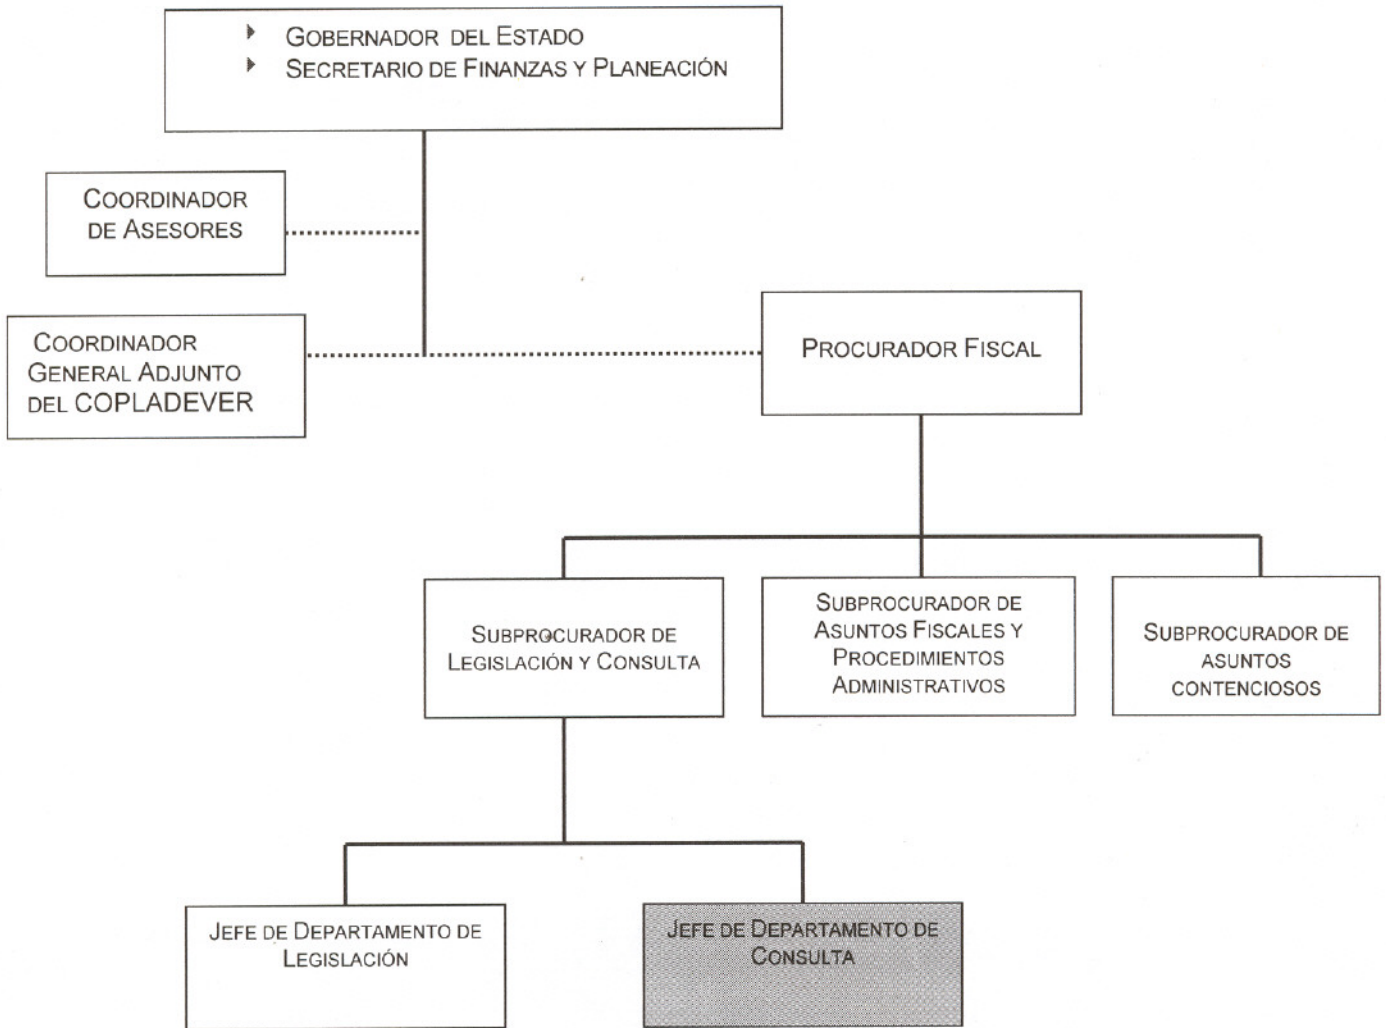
Gobernador del Estado
Secretario de Finanzas y Planeación

Coordinador de Asesores

Coordinador General Adjunto del COPLADEVER

Procurador Fiscal

Subprocurador de Legislación y Consulta

Subprocurador de Asuntos Fiscales y Procedimientos Administrativos

Subprocurador de Asuntos Contenciosos

Jefe de Departamento de Legislación

Jefe de Departamento de Consulta